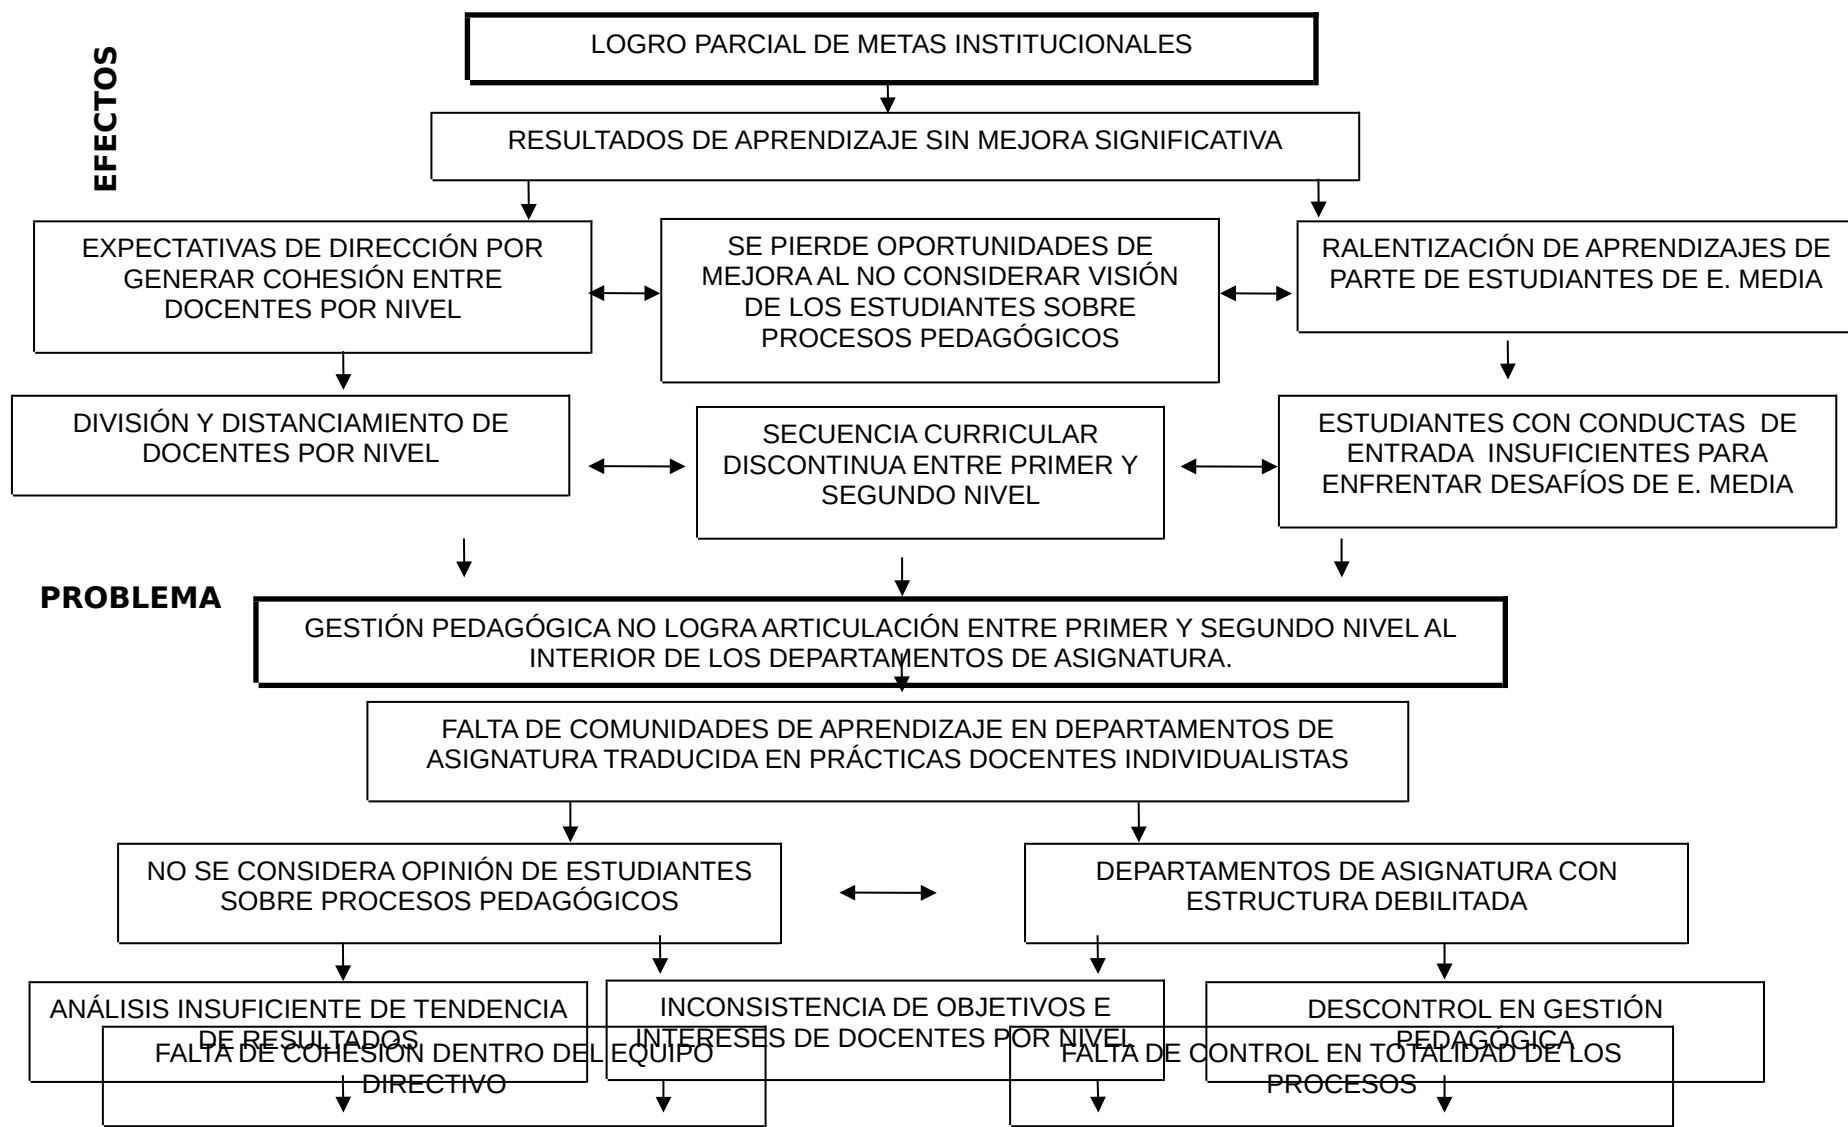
EFECTOS

LOGRO PARCIAL DE METAS INSTITUCIONALES

RESULTADOS DE APRENDIZAJE SIN MEJORA SIGNIFICATIVA

EXPECTATIVAS DE DIRECCIÓN POR GENERAR COHESIÓN ENTRE DOCENTES POR NIVEL

SE PIERDE OPORTUNIDADES DE MEJORA AL NO CONSIDERAR VISIÓN DE LOS ESTUDIANTES SOBRE PROCESOS PEDAGÓGICOS

RALENTIZACIÓN DE APRENDIZAJES DE PARTE DE ESTUDIANTES DE E. MEDIA

DIVISIÓN Y DISTANCIAMIENTO DE DOCENTES POR NIVEL

SECUENCIA CURRICULAR DISCONTINUA ENTRE PRIMER Y SEGUNDO NIVEL

ESTUDIANTES CON CONDUCTAS DE ENTRADA INSUFICIENTES PARA ENFRENTAR DESAFÍOS DE E. MEDIA

PROBLEMA

GESTIÓN PEDAGÓGICA NO LOGRA ARTICULACIÓN ENTRE PRIMER Y SEGUNDO NIVEL AL INTERIOR DE LOS DEPARTAMENTOS DE ASIGNATURA.

FALTA DE COMUNIDADES DE APRENDIZAJE EN DEPARTAMENTOS DE ASIGNATURA TRADUCIDA EN PRÁCTICAS DOCENTES INDIVIDUALISTAS

NO SE CONSIDERA OPINIÓN DE ESTUDIANTES SOBRE PROCESOS PEDAGÓGICOS

DEPARTAMENTOS DE ASIGNATURA CON ESTRUCTURA DEBILITADA

ANÁLISIS INSUFICIENTE DE TENDENCIA DE RESULTADOS

INCONSISTENCIA DE OBJETIVOS E INTERESES DE DOCENTES POR NIVEL

DESCONTROL EN GESTIÓN PEDAGÓGICA

FALTA DE COHESIÓN DENTRO DEL EQUIPO DIRECTIVO

FALTA DE CONTROL EN TOTALIDAD DE LOS PROCESOS